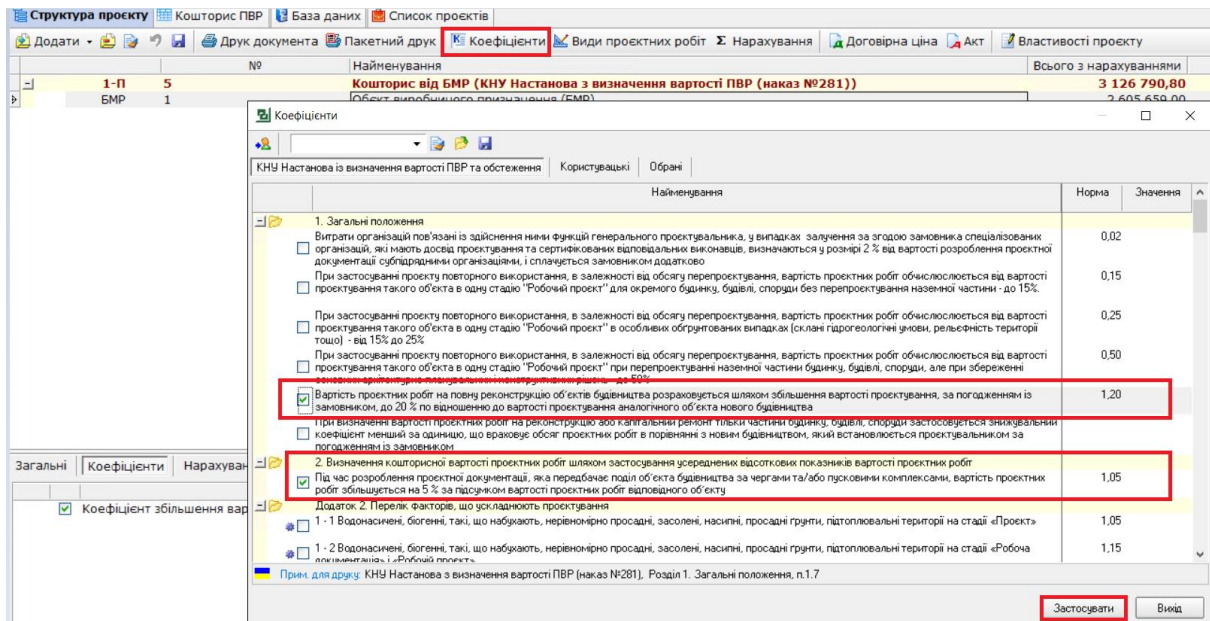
Структура проекту | Кошторис ПВР | База даних | Список проєктів

Додати | Друк документа | Пакетний друк | Коефіцієнти | Види проєктних робіт | Σ Нарахування | Договірна ціна | Акт | Властивості проекту

| | № | Найменування | Всього з нарахуваннями |
|---|---|---|---|
| 1-П | 5 | Кошторис від БМР (КНУ Настанова з визначення вартості ПВР (наказ №281)) | 3 126 790,80 |
| БМР | 1 | Обєкт виробничого призначення (БМР) | 2 605 659,00 |

Загальні | Коефіцієнти | Нарахуван

Коефіцієнт збільшення вар

Коефіцієнти

КНУ Настанова із визначення вартості ПВР та обстеження | Користувацькі | Обрані

| Найменування | Норма | Значення |
|---|---|---|
| 1. Загальні положення | | |
| Витрати організації пов'язані із здійснення ними функцій генерального проектувальника, у випадках залучення за згодою замовника спеціалізованих організацій, які мають досвід проектування та сертифікованих відповідальних виконавців, визначаються у розмірі 2 % від вартості розроблення проектної документації субпідрядними організаціями, і сплачується замовником додатково | 0,02 | |
| При застосуванні проекту повторного використання, в залежності від обсягу перепроектування, вартість проектних робіт обчислюється від вартості проектування такого об'єкта в одну стадію "Робочий проект" для окремого будинку, будівлі, споруди без перепроектування наземної частини - до 15%. | 0,15 | |
| При застосуванні проекту повторного використання, в залежності від обсягу перепроектування, вартість проектних робіт обчислюється від вартості проектування такого об'єкта в одну стадію "Робочий проект" в особливих обгрунтованих випадках (складні гідрогеологічні умови, рельєфність території тощо) - від 15% до 25% | 0,25 | |
| При застосуванні проекту повторного використання, в залежності від обсягу перепроектування, вартість проектних робіт обчислюється від вартості проектування такого об'єкта в одну стадію "Робочий проект" при перепроектуванні наземної частини будинку, будівлі, споруди, але при збереженні основних архітектурно-планувальних і конструктивних рішень - до 50% | 0,50 | |
| Вартість проектних робіт на повну реконструкцію об'єктів будівництва розраховується шляхом збільшення вартості проектування, за погодженням із замовником, до 20 % по відношенню до вартості проектування аналогічного об'єкта нового будівництва | 1,20 | |
| При визначенні вартості проектних робіт на реконструкцію або капітальний ремонт тільки частини будинку, будівлі, споруди застосовується знижувальний коефіцієнт менший за одиницю, що враховує обсяг проектних робіт в порівнянні з новим будівництвом, який встановлюється проектувальником за погодженням із замовником | | |
| 2. Визначення кошторисної вартості проектних робіт шляхом застосування усереднених відсоткових показників вартості проектних робіт | | |
| Під час розроблення проектної документації, яка передбачає поділ об'єкта будівництва за чергами та/або пусковими комплексами, вартість проектних робіт збільшується на 5 % за підсумком вартості проектних робіт відповідного об'єкту | 1,05 | |
| Додаток 2. Перелік факторів, що ускладнюють проектування | | |
| 1 - 1 Водонасичені, біогенні, такі, що набухають, нерівномірно просадні, засолені, насипні, просадні грунти, підтоплювальні території на стадії «Проект» | 1,05 | |
| 1 - 2 Водонасичені, біогенні, такі, що набухають, нерівномірно просадні, засолені, насипні, просадні грунти, підтоплювальні території на стадії «Робоча документація» і «Робочий проект» | 1,15 | |

Прим. для друку: КНУ Настанова з визначення вартості ПВР (наказ №281), Розділ 1. Загальні положення, п.1.7

Застосувати | Вихід